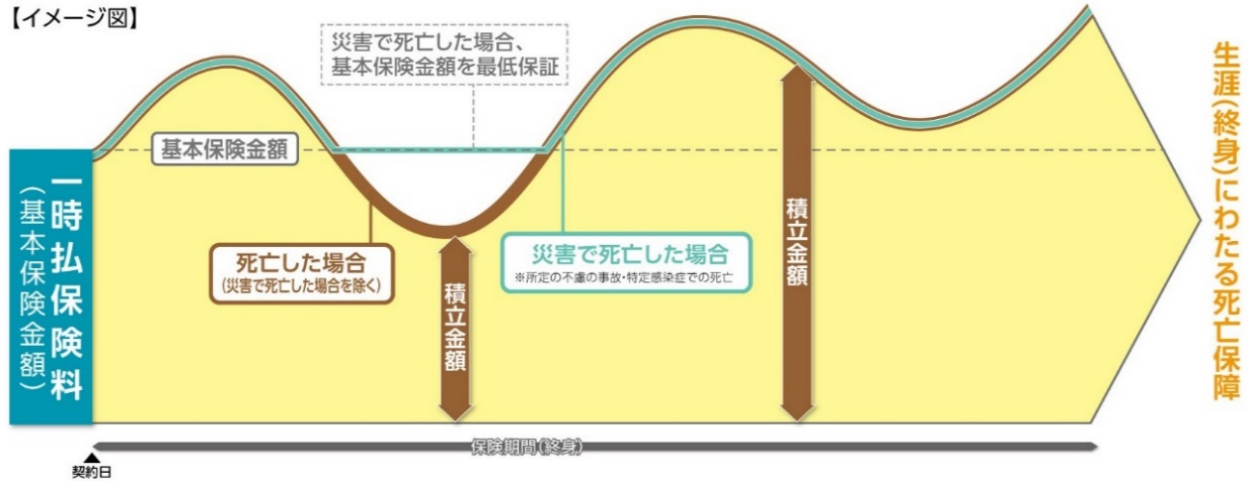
【イメージ図】

災害で死亡した場合、
基本保険金額を最低保証

基本保険金額

一時払保険料
（基本保険金額）

死亡した場合
（災害で死亡した場合を除く）

積立金額

災害で死亡した場合
※所定の不慮の事故・特定感染症での死亡

積立金額

生涯（終身）にわたる死亡保障

保険期間（終身）

契約日